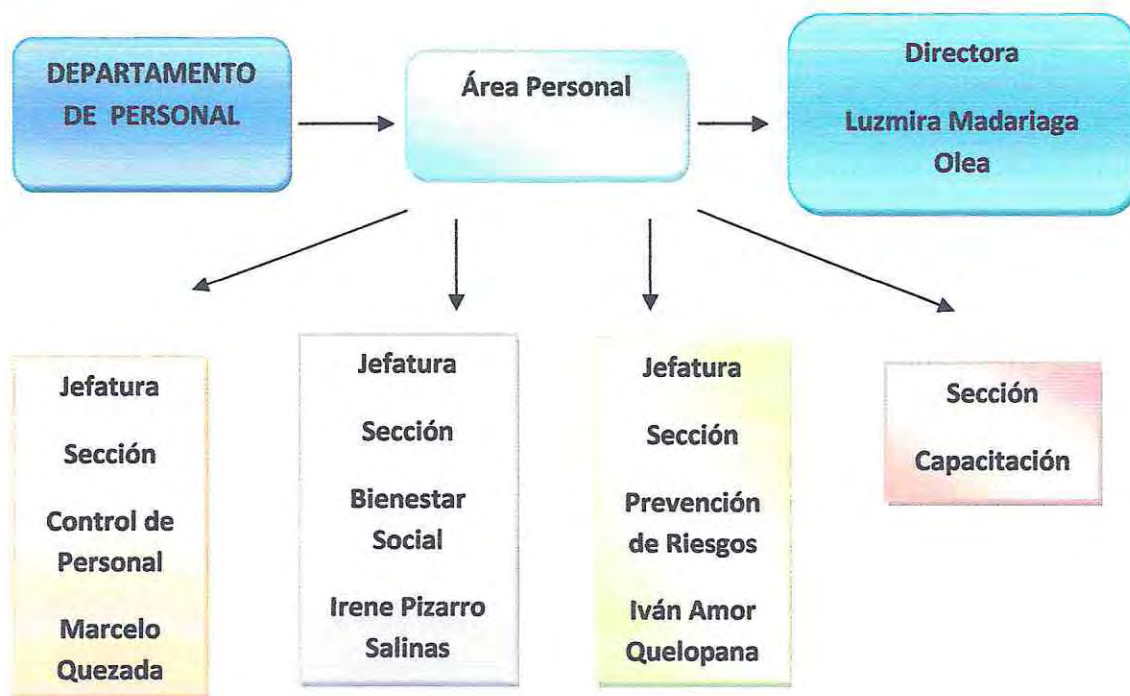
DEPARTAMENTO DE PERSONAL

Área Personal

Directora

Luzmira Madariaga Olea

Jefatura

Sección

Control de Personal

Marcelo Quezada

Jefatura

Sección

Bienestar Social

Irene Pizarro Salinas

Jefatura

Sección

Prevención de Riesgos

Iván Amor Quelopana

Sección

Capacitación